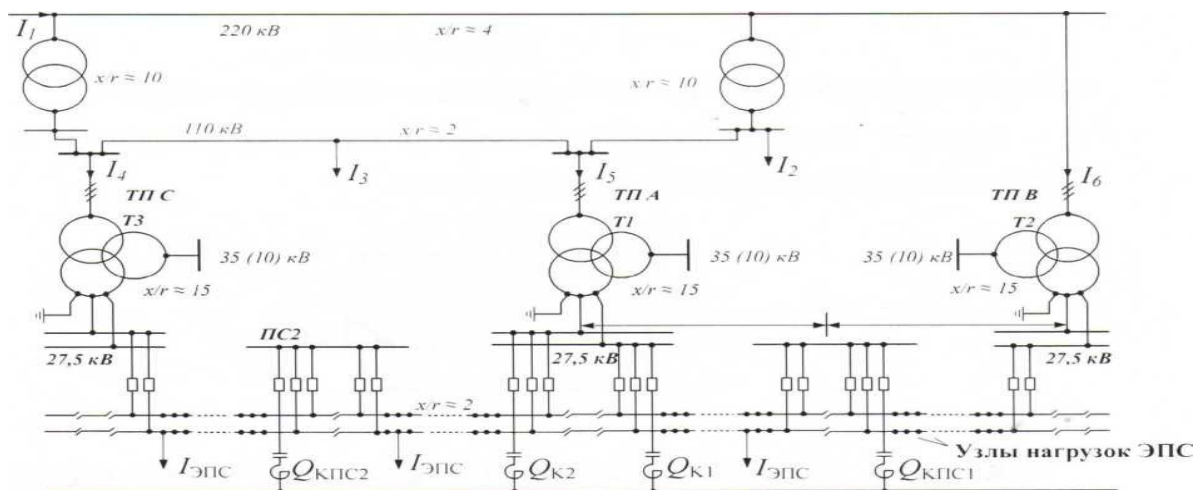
$I_1$
220 кВ
x/r ≈ 4
x/r ≈ 10
x/r ≈ 10
110 кВ
x/r ≈ 2
$I_4$
$I_3$
$I_5$
$I_2$
$I_6$
ТП С
Т3
ТП А
Т1
ТП В
Т2
35 (10) кВ
35 (10) кВ
35 (10) кВ
x/r ≈ 15
x/r ≈ 15
x/r ≈ 15
ПС2
27,5 кВ
27,5 кВ
27,5 кВ
x/r ≈ 2
$I_{ЭПС}$
$Q_{КПС2}$
$I_{ЭПС}$
$Q_{К2}$
$Q_{К1}$
$I_{ЭПС}$
$Q_{КПС1}$
Узлы нагрузок ЭПС